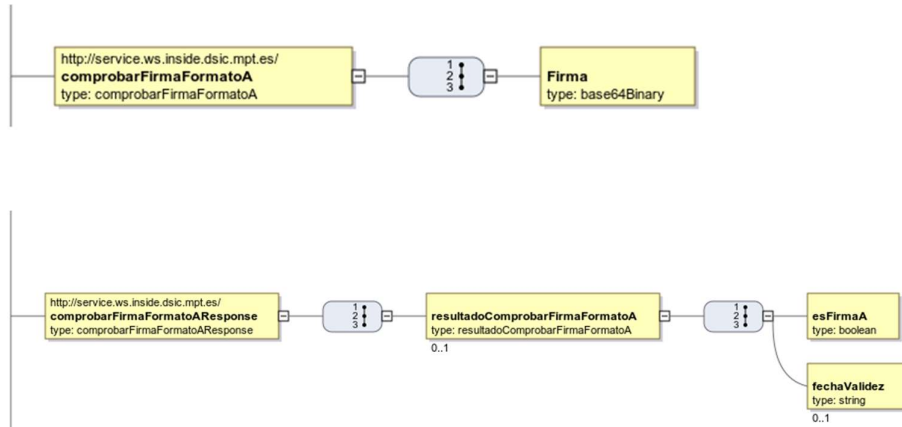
http://service.ws.inside.dsic.mpt.es/
comprobarFirmaFormatoA
type: comprobarFirmaFormatoA

1
2
3

Firma
type: base64Binary

http://service.ws.inside.dsic.mpt.es/
comprobarFirmaFormatoAResponse
type: comprobarFirmaFormatoAResponse

1
2
3

resultadoComprobarFirmaFormatoA
type: resultadoComprobarFirmaFormatoA
0..1

1
2
3

esFirmaA
type: boolean

fechaValidez
type: string
0..1